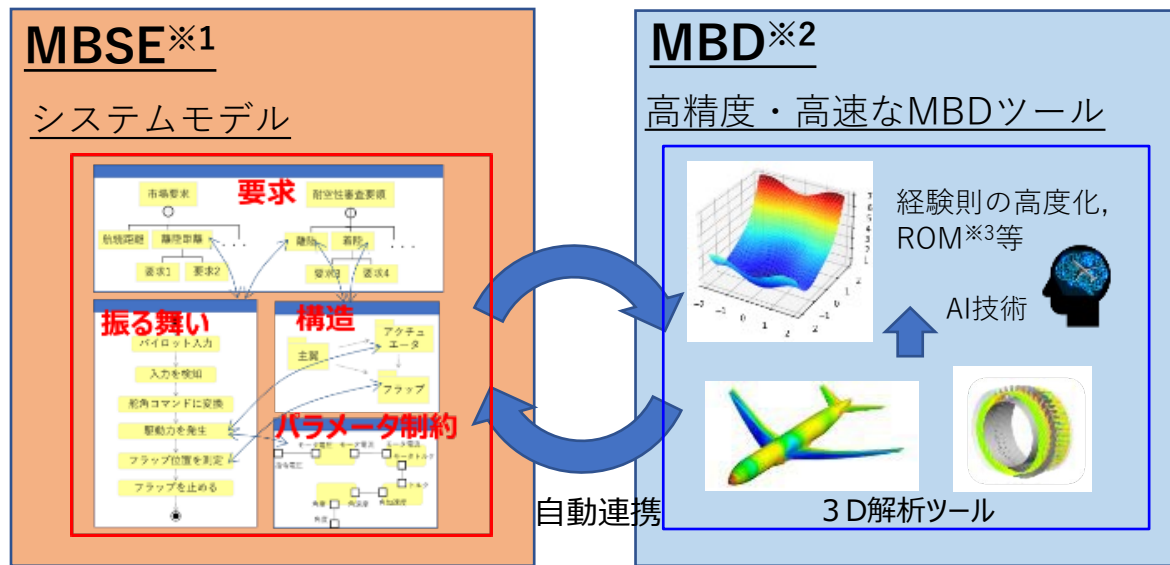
MBSE※1

システムモデル

要求

市場要求

耐空性審査要領

航続距離

離陸距離

. . .

離陸

着陸

. . .

要求1

要求2

要求3

要求4

振る舞い

構造

パイロット入力

入力を検知

舵角コマンドに変換

駆動力を発生

フラップ位置を測定

フラップを止める

主翼

アクチュエータ

フラップ

パラメータ制約

自動連携

MBD※2

高精度・高速なMBDツール

経験則の高度化，ROM※3等

AI技術

３D解析ツール